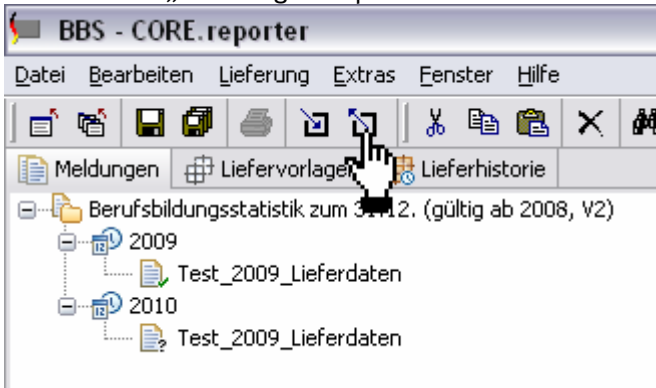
BBS - CORE.reporter

Datei Bearbeiten Lieferung Extras Fenster Hilfe

Meldungen Liefervorlagen Lieferhistorie

Berufsbildungsstatistik zum 31.12. (gültig ab 2008, V2)
2009
Test_2009_Lieferdaten
2010
Test_2009_Lieferdaten